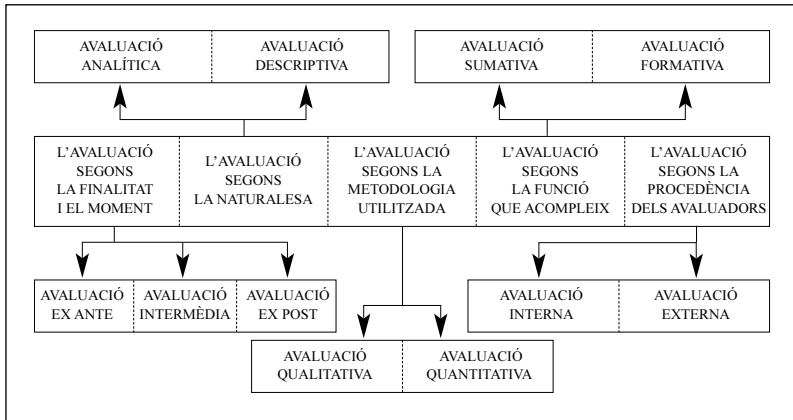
AVALUACIÓ ANALÍTICA

AVALUACIÓ DESCRIPTIVA

AVALUACIÓ SUMATIVA

AVALUACIÓ FORMATIVA

L'AVALUACIÓ SEGONS LA FINALITAT I EL MOMENT

L'AVALUACIÓ SEGONS LA NATURALESA

L'AVALUACIÓ SEGONS LA METODOLOGIA UTILITZADA

L'AVALUACIÓ SEGONS LA FUNCIÓ QUE ACOMPLEIX

L'AVALUACIÓ SEGONS LA PROCEDÈNCIA DELS AVALUADORS

AVALUACIÓ EX ANTE

AVALUACIÓ INTERMÈDIA

AVALUACIÓ EX POST

AVALUACIÓ INTERNA

AVALUACIÓ EXTERNA

AVALUACIÓ QUALITATIVA

AVALUACIÓ QUANTITATIVA